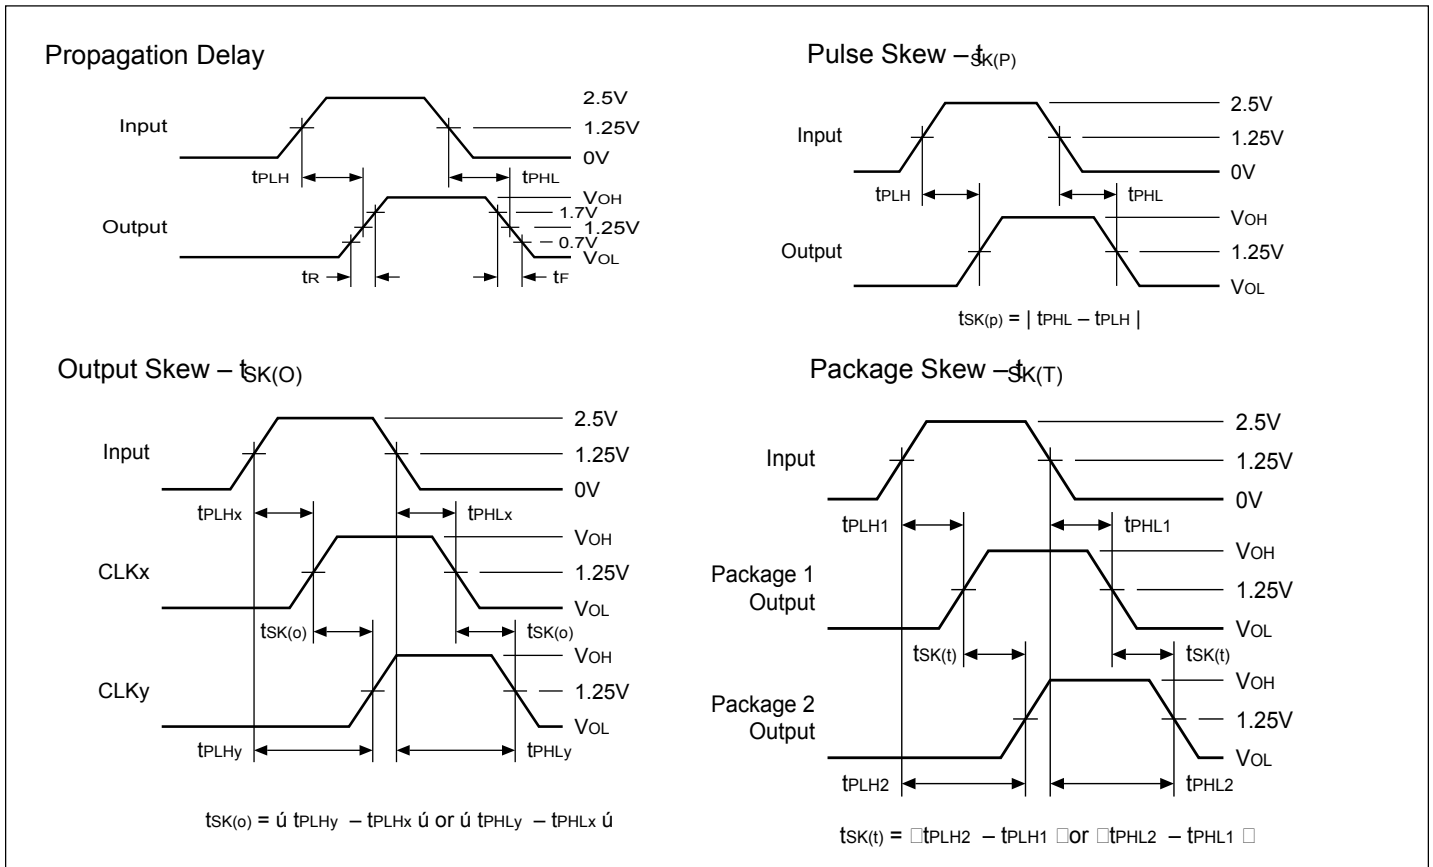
Propagation Delay

2.5V
Input
1.25V
0V
tPLH
tPHL
VOH
1.7V
Output
1.25V
0.7V
VOL
tR
tF

Pulse Skew – tSK(P)

2.5V
Input
1.25V
0V
tPLH
tPHL
VOH
Output
1.25V
VOL

tSK(p) = | tPHL – tPLH |

Output Skew – tSK(O)

2.5V
Input
1.25V
0V
tPLHx
tPHLx
VOH
CLKx
1.25V
VOL
tSK(o)
tSK(o)
VOH
CLKy
1.25V
VOL
tPLHy
tPHLy

tSK(o) = ú tPLHy – tPLHx ú or ú tPHLy – tPHLx ú

Package Skew – tSK(T)

2.5V
Input
1.25V
0V
tPLH1
tPHL1
VOH
Package 1 Output
1.25V
VOL
tSK(t)
tSK(t)
VOH
Package 2 Output
1.25V
VOL
tPLH2
tPHL2

tSK(t) = □tPLH2 – tPLH1 □or □tPHL2 – tPHL1 □